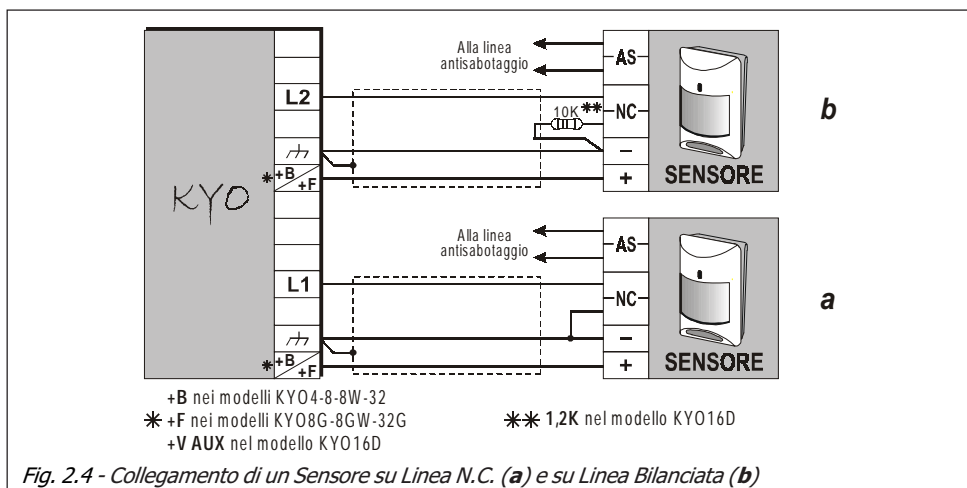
KYO

L2

+B
+F

L1

+B
+F

Alla linea antisabotaggio

AS

10K **

NC

−

+

SENSORE

b

Alla linea antisabotaggio

AS

NC

−

+

SENSORE

a

+B nei modelli KYO4-8-8W-32
* +F nei modelli KYO8G-8GW-32G
+V AUX nel modello KYO16D

** 1,2K nel modello KYO16D

Fig. 2.4 - Collegamento di un Sensore su Linea N.C. (a) e su Linea Bilanciata (b)